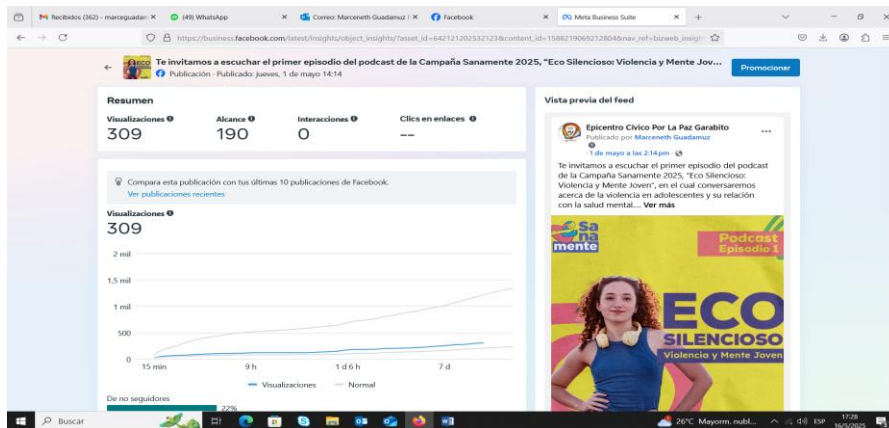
Recibidos (362) - marceguadar ×
(49) WhatsApp ×
Correo: Marceneth Guadamuz ×
Facebook ×
Meta Business Suite ×
+

https://business.facebook.com/latest/insights/object_insights/?asset_id=642121202532123&content_id=1588219069212804&nav_ref=bizweb_insigh

Te invitamos a escuchar el primer episodio del podcast de la Campaña Sanamente 2025, "Eco Silencioso: Violencia y Mente Jov...
Publicación · Publicado: jueves, 1 de mayo 14:14
Promocionar

Resumen

| Visualizaciones | Alcance | Interacciones | Clics en enlaces |
|---|---|---|---|
| 309 | 190 | 0 | -- |

Compara esta publicación con tus últimas 10 publicaciones de Facebook.
Ver publicaciones recientes

Visualizaciones
309

2 mil
1,5 mil
1 mil
500
0
15 min
9 h
1 d 6 h
7 d
Visualizaciones
Normal

De no seguidores
22%

Vista previa del feed

Epicentro Cívico Por La Paz Garabito
Publicado por Marceneth Guadamuz
1 de mayo a las 2:14 pm ·
Te invitamos a escuchar el primer episodio del podcast de la Campaña Sanamente 2025, "Eco Silencioso: Violencia y Mente Joven", en el cual conversaremos acerca de la violencia en adolescentes y su relación con la salud mental.... Ver más

Sa na mente
Podcast
Episodio 1
ECO
SILENCIOSO
Violencia y Mente Joven

Buscar
26°C Mayorm. nubl...
ESP
17:28
16/5/2025